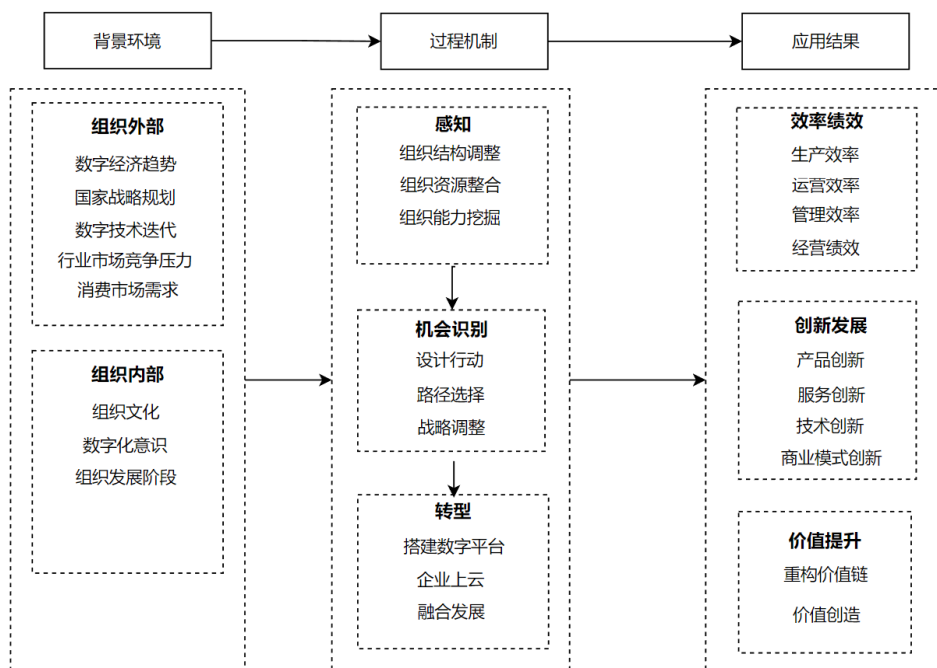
背景环境

过程机制

应用结果

组织外部
数字经济趋势
国家战略规划
数字技术迭代
行业市场竞争压力
消费市场需求

组织内部
组织文化
数字化意识
组织发展阶段

感知
组织结构调整
组织资源整合
组织能力挖掘

机会识别
设计行动
路径选择
战略调整

转型
搭建数字平台
企业上云
融合发展

效率绩效
生产效率
运营效率
管理效率
经营绩效

创新发展
产品创新
服务创新
技术创新
商业模式创新

价值提升
重构价值链
价值创造